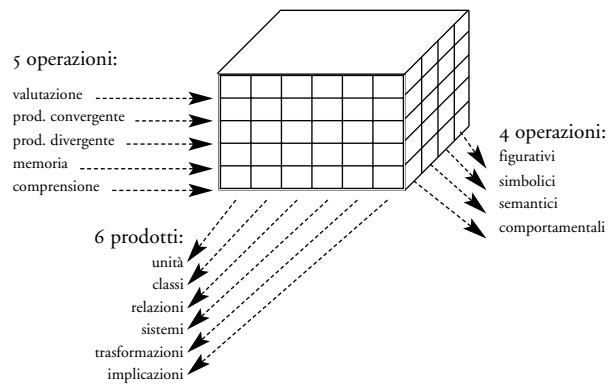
5 operazioni:
valutazione
prod. convergente
prod. divergente
memoria
comprensione

4 operazioni:
figurativi
simbolici
semantici
comportamentali

6 prodotti:
unità
classi
relazioni
sistemi
trasformazioni
implicazioni